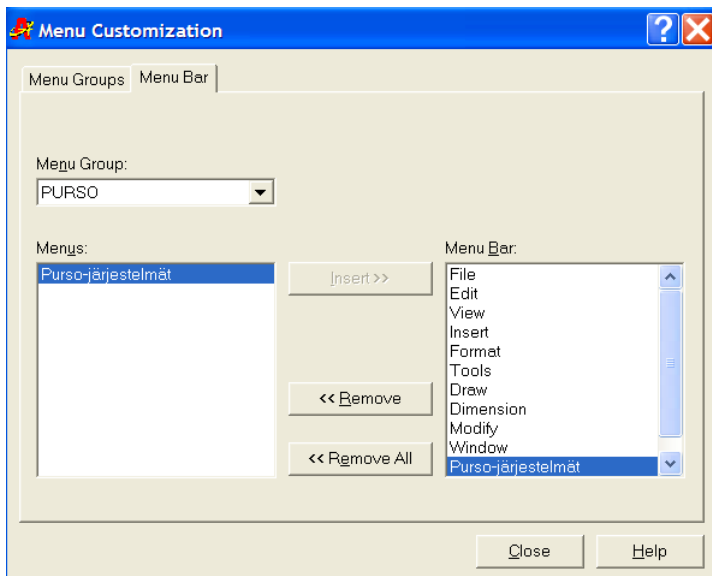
Menu Customization

Menu Groups | Menu Bar

Menu Group:
PURSO

Menus:
Purso-järjestelmät

Insert >>

<< Remove

<< Remove All

Menu Bar:
File
Edit
View
Insert
Format
Tools
Draw
Dimension
Modify
Window
Purso-järjestelmät

Close

Help